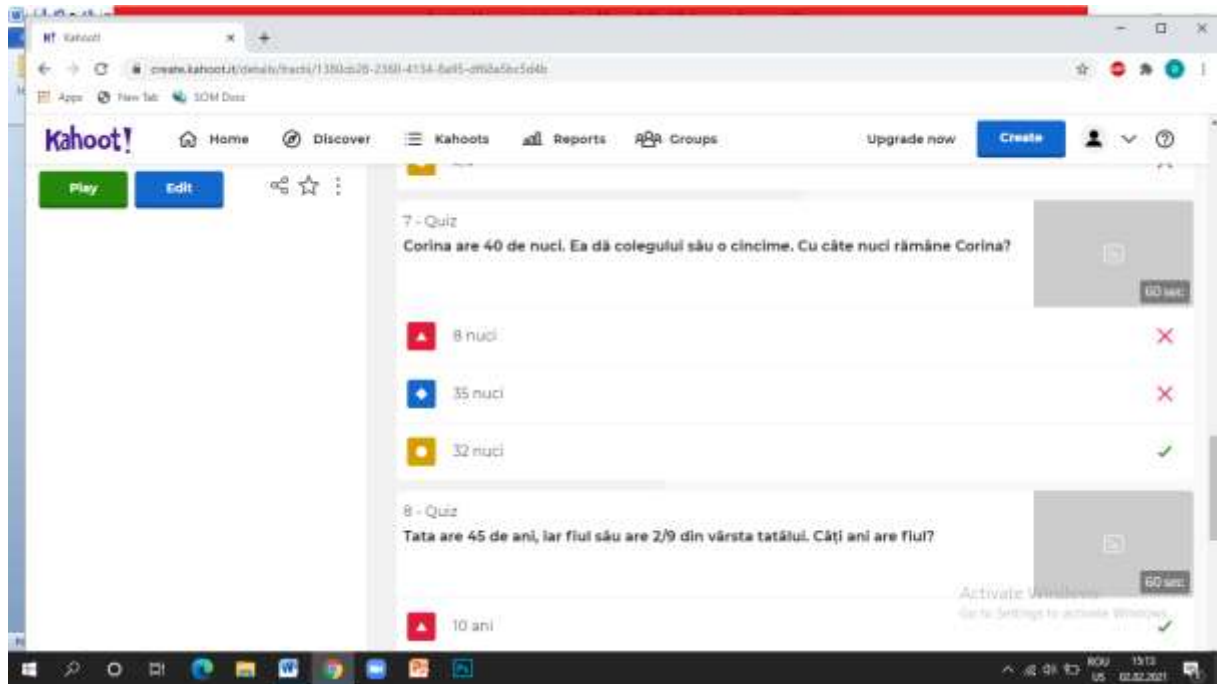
Kahoot
create.kahoot.it/details/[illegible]
Apps New Tab SDM Docs

Kahoot! Home Discover Kahoots Reports Groups Upgrade now Create

Play Edit

7 - Quiz
Corina are 40 de nuci. Ea dă colegului său o cincime. Cu câte nuci rămâne Corina?
60 sec
8 nuci
35 nuci
32 nuci

8 - Quiz
Tata are 45 de ani, iar fiul său are 2/9 din vârsta tatălui. Câți ani are fiul?
60 sec
10 ani

Activate Windows
Go to Settings to activate Windows.

ROU US 13:13 02.02.2021